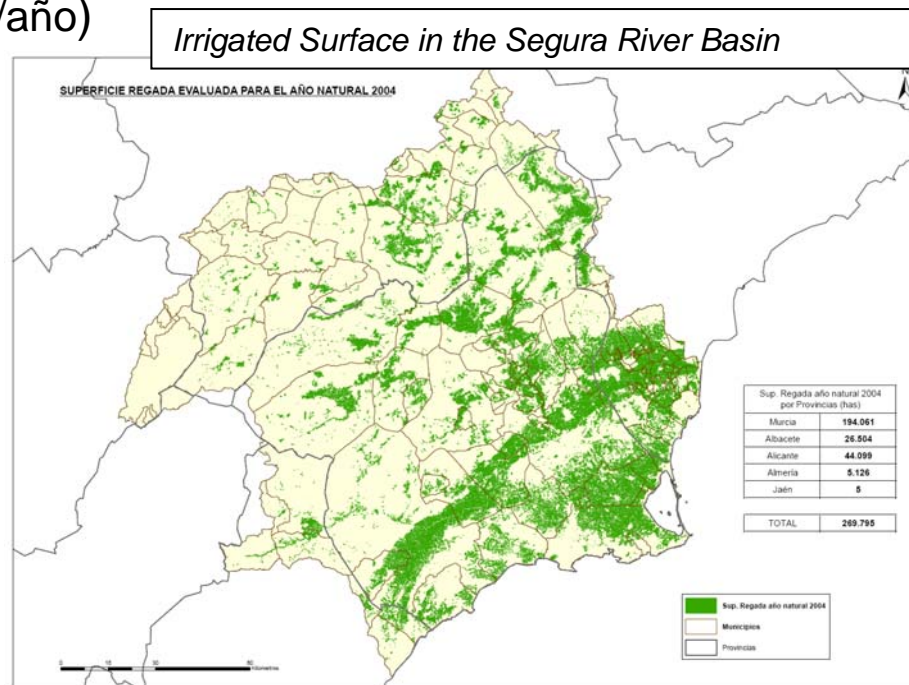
/año)

Irrigated Surface in the Segura River Basin

SUPERFICIE REGADA EVALUADA PARA EL AÑO NATURAL 2004

| Sup. Regada año natural 2004 por Provincias (has) | |
|---|---|
| Murcia | 194.061 |
| Albacete | 26.504 |
| Alicante | 44.099 |
| Almería | 5.126 |
| Jaén | 5 |

| TOTAL | 269.795 |
|---|---|

Sup. Regada año natural 2004

Municipios

Provincias

0 10 20 40 Kilómetros